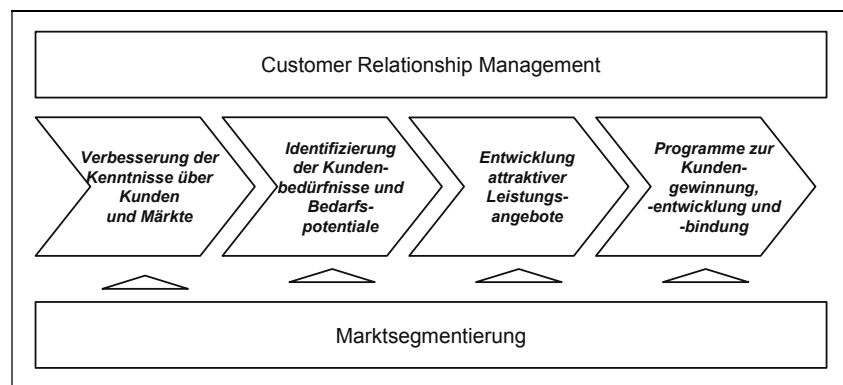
Customer Relationship Management

Verbesserung der Kenntnisse über Kunden und Märkte

Identifizierung der Kundenbedürfnisse und Bedarfspotentiale

Entwicklung attraktiver Leistungsangebote

Programme zur Kundengewinnung, -entwicklung und -bindung

Marktsegmentierung